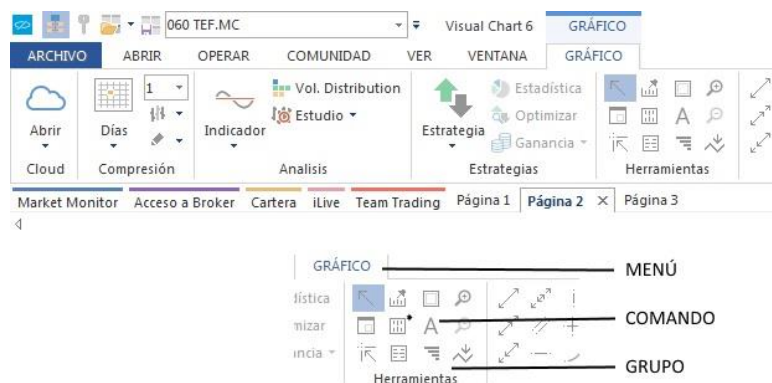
060 TEF.MC

Visual Chart 6 GRÁFICO

ARCHIVO ABRIR OPERAR COMUNIDAD VER VENTANA GRÁFICO

Abrir
Cloud

Días 1
Compresión

Indicador
Vol. Distribution
Estudio
Analisis

Estrategia
Estadística
Optimizar
Ganancia
Estrategias

Herramientas

Market Monitor Acceso a Broker Cartera iLive Team Trading Página 1 Página 2 × Página 3

GRÁFICO
dística
mizar
ancia
Herramientas

MENÚ
COMANDO
GRUPO